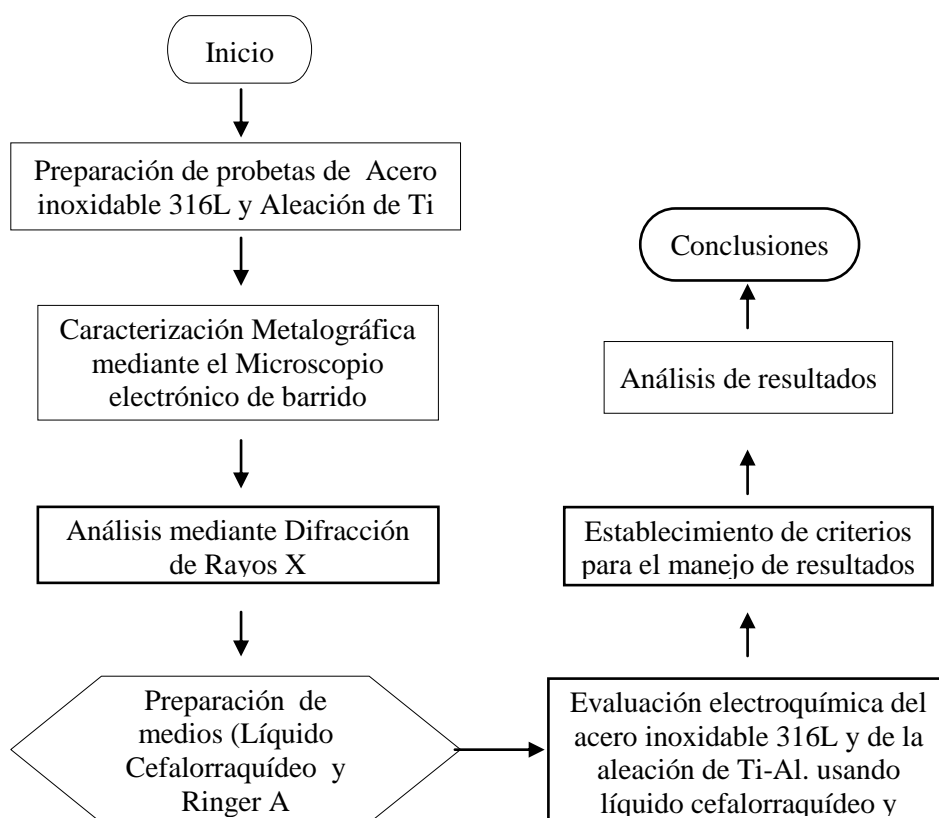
Inicio

Preparación de probetas de Acero inoxidable 316L y Aleación de Ti

Caracterización Metalográfica mediante el Microscopio electrónico de barrido

Análisis mediante Difracción de Rayos X

Preparación de medios (Líquido Cefalorraquídeo y Ringer A

Evaluación electroquímica del acero inoxidable 316L y de la aleación de Ti-Al. usando líquido cefalorraquídeo y

Establecimiento de criterios para el manejo de resultados

Análisis de resultados

Conclusiones